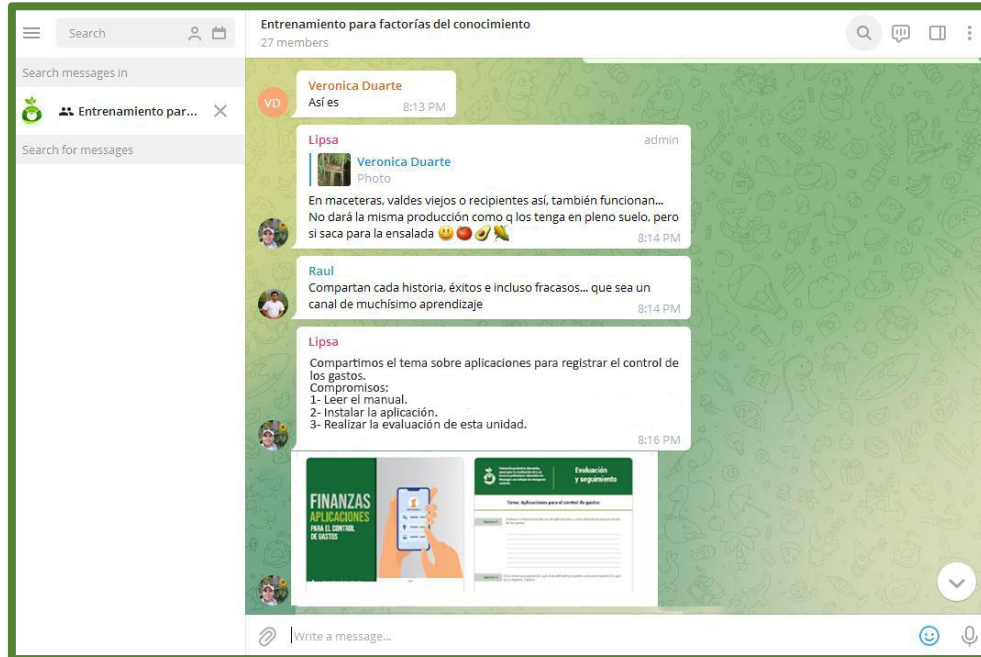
Search

Search messages in

Entrenamiento par...

Search for messages

Entrenamiento para factorías del conocimiento
27 members

VD
Veronica Duarte
Así es
8:13 PM

Lipsa
admin
Veronica Duarte
Photo
En maceteras, valdes viejos o recipientes así, también funcionan...
No dará la misma producción como q los tenga en pleno suelo, pero si saca para la ensalada 😃🍅🥑🌽
8:14 PM

Raul
Compartan cada historia, éxitos e incluso fracasos... que sea un canal de muchísimo aprendizaje
8:14 PM

Lipsa
Compartimos el tema sobre aplicaciones para registrar el control de los gastos.
Compromisos:
1- Leer el manual.
2- Instalar la aplicación.
3- Realizar la evaluación de esta unidad.
8:16 PM

FINANZAS
APLICACIONES
PARA EL CONTROL DE GASTOS

Evaluación y seguimiento
Tema: Aplicaciones para el control de gastos
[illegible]

Write a message...